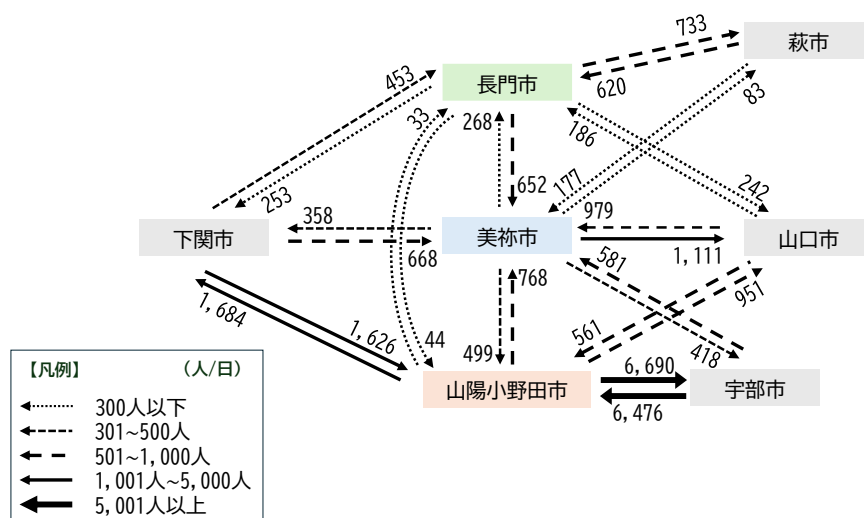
萩市
733
620
83
長門市
453
33
268
186
652
177
242
253
下関市
358
美祢市
979
山口市
668
1,111
768
581
951
1,684
1,626
44
561
418
499
山陽小野田市
6,690
宇部市
6,476

【凡例】 (人/日)
300人以下
301~500人
501~1,000人
1,001人~5,000人
5,001人以上